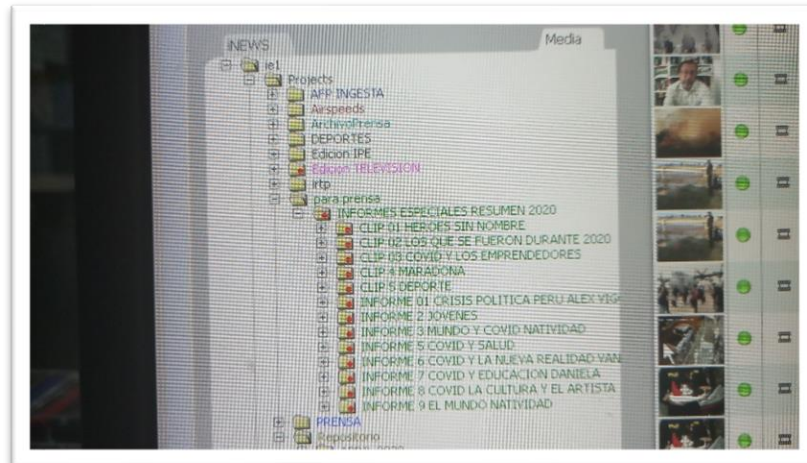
iNEWS

Media

ie1
Projects
APP INGESTA
Airspeeds
ArchivoPrensa
DEPORTES
Edicion IPE
Edicion TELEVISION
irtp
para prensa
INFORMES ESPECIALES RESUMEN 2020
CLIP 01 HEROES SIN NOMBRE
CLIP 02 LOS QUE SE FUERON DURANTE 2020
CLIP 03 COVID Y LOS EMPRENDEDORES
CLIP 4 MARADONA
CLIP 5 DEPORTE
INFORME 01 CRISIS POLITICA PERU ALEX VIG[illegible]
INFORME 2 JOVENES
INFORME 3 MUNDO Y COVID NATIVIDAD
INFORME 5 COVID Y SALUD
INFORME 6 COVID Y LA NUEVA REALIDAD VAN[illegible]
INFORME 7 COVID Y EDUCACION DANIELA
INFORME 8 COVID LA CULTURA Y EL ARTISTA
INFORME 9 EL MUNDO NATIVIDAD
PRENSA
Repositorio